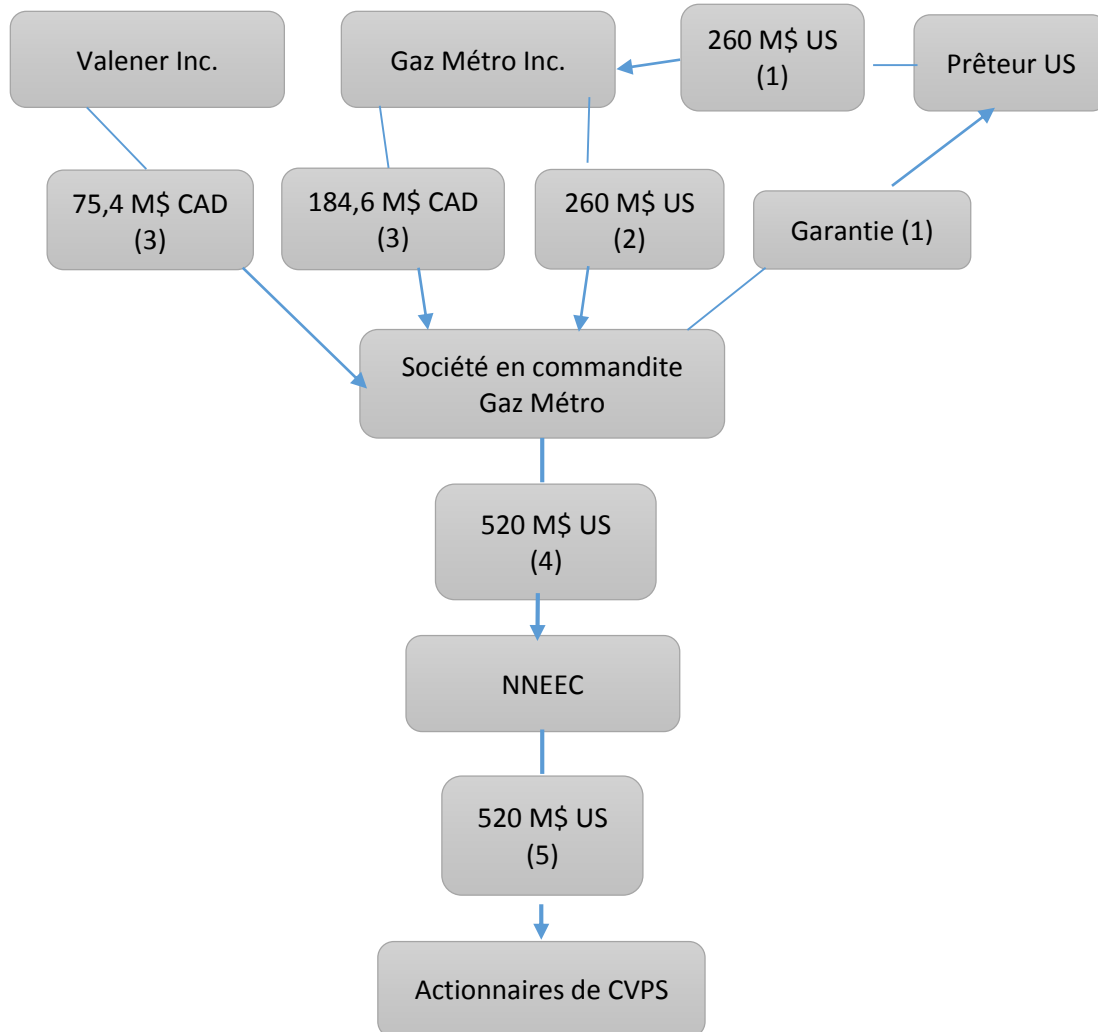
Valener Inc.

Gaz Métro Inc.

260 M$ US
(1)

Prêteur US

75,4 M$ CAD
(3)

184,6 M$ CAD
(3)

260 M$ US
(2)

Garantie (1)

Société en commandite
Gaz Métro

520 M$ US
(4)

NNEEC

520 M$ US
(5)

Actionnaires de CVPS